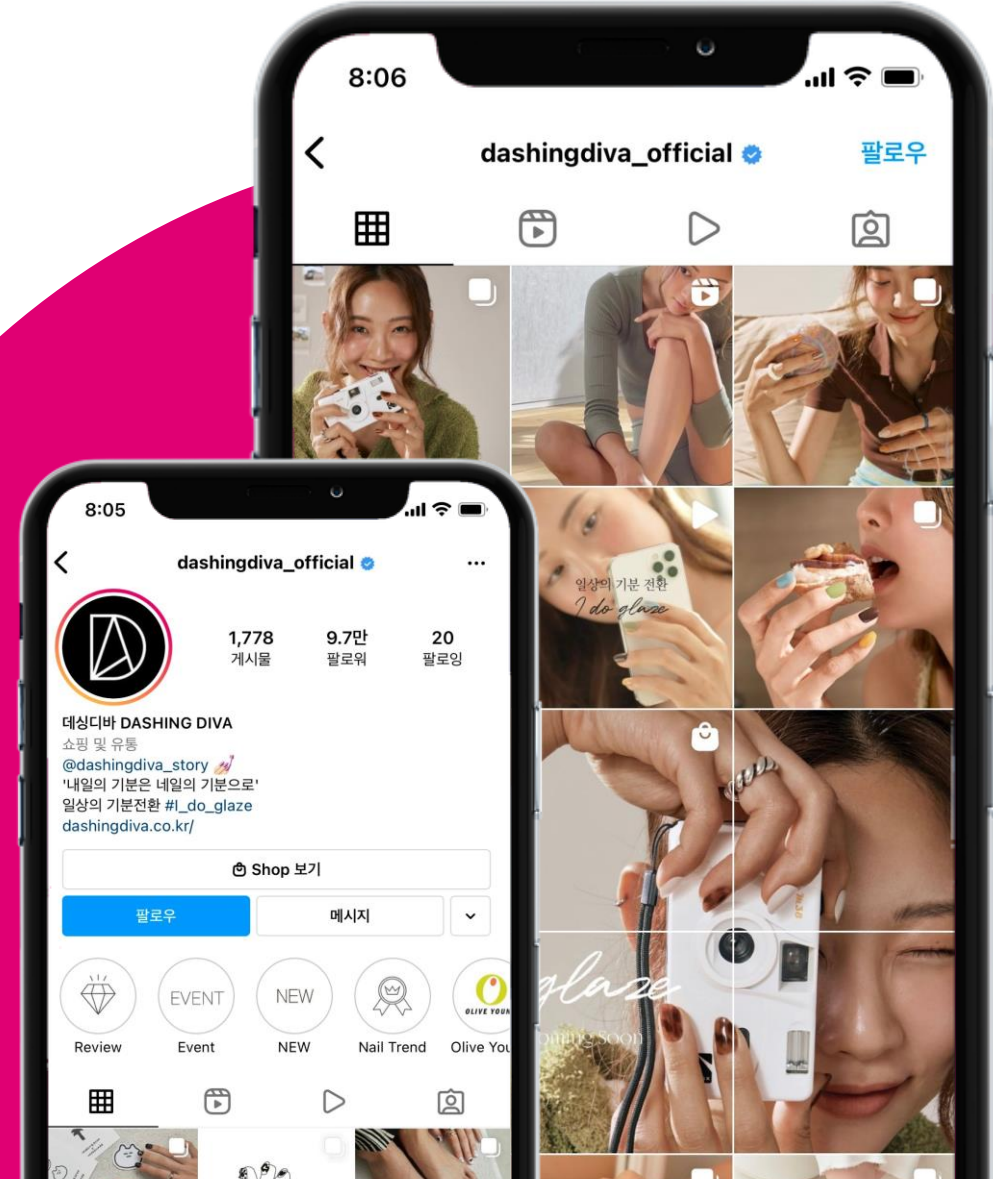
8:06

dashingdiva_official

팔로우

일상의 기분 전환
I do glaze

glaze
coming soon

8:05

dashingdiva_official

1,778
게시물

9.7만
팔로워

20
팔로잉

데싱디바 DASHING DIVA
쇼핑 및 유통
@dashingdiva_story
'내일의 기분은 네일의 기분으로'
일상의 기분전환 #I_do_glaze
dashingdiva.co.kr/

Shop 보기

팔로우

메시지

EVENT

NEW

OLIVE YOUNG

Review

Event

NEW

Nail Trend

Olive You